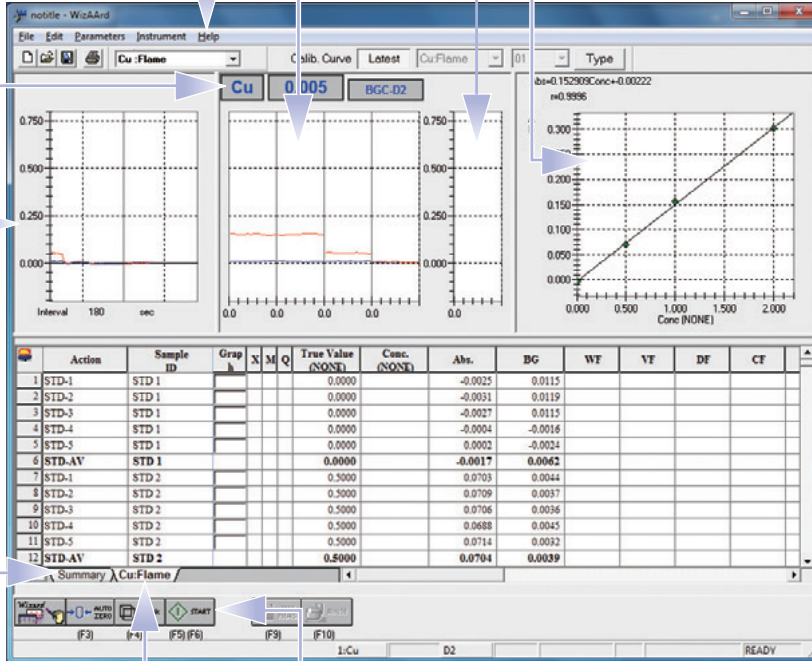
notitle - WizAArd

File Edit Parameters Instrument Help

Cu :Flame

Calib. Curve Latest Cu:Flame 01 Type

Cu 0.005 BGC-D2

Abs=0.152909Conc+0.00222
r=0.9996

0.750
0.500
0.250
0.000
Interval 180 sec

0.0 0.0 0.0 0.0

0.750
0.500
0.250
0.000
0.0

0.300
0.250
0.200
0.150
0.100
0.050
0.000
0.000 0.500 1.000 1.500 2.000
Conc (NONE)

| | Action | Sample ID | Graph | X | M | Q | True Value (NONE) | Conc. (NONE) | Abs. | BG | WF | VF | DF | CF |
|---|---|---|---|---|---|---|---|---|---|---|---|---|---|---|
| 1 | STD-1 | STD 1 | | | | | 0.0000 | | -0.0025 | 0.0115 | | | | |
| 2 | STD-2 | STD 1 | | | | | 0.0000 | | -0.0031 | 0.0119 | | | | |
| 3 | STD-3 | STD 1 | | | | | 0.0000 | | -0.0027 | 0.0115 | | | | |
| 4 | STD-4 | STD 1 | | | | | 0.0000 | | -0.0004 | -0.0016 | | | | |
| 5 | STD-5 | STD 1 | | | | | 0.0000 | | 0.0002 | -0.0024 | | | | |
| 6 | STD-AV | STD 1 | | | | | 0.0000 | | -0.0017 | 0.0062 | | | | |
| 7 | STD-1 | STD 2 | | | | | 0.5000 | | 0.0703 | 0.0044 | | | | |
| 8 | STD-2 | STD 2 | | | | | 0.5000 | | 0.0709 | 0.0037 | | | | |
| 9 | STD-3 | STD 2 | | | | | 0.5000 | | 0.0706 | 0.0036 | | | | |
| 10 | STD-4 | STD 2 | | | | | 0.5000 | | 0.0688 | 0.0045 | | | | |
| 11 | STD-5 | STD 2 | | | | | 0.5000 | | 0.0714 | 0.0032 | | | | |
| 12 | STD-AV | STD 2 | | | | | 0.5000 | | 0.0704 | 0.0039 | | | | |

Summary Cu:Flame

Wizard AUTO ZERO START

(F3) (F4) (F5) (F6) (F9) (F10)

1:Cu D2 READY